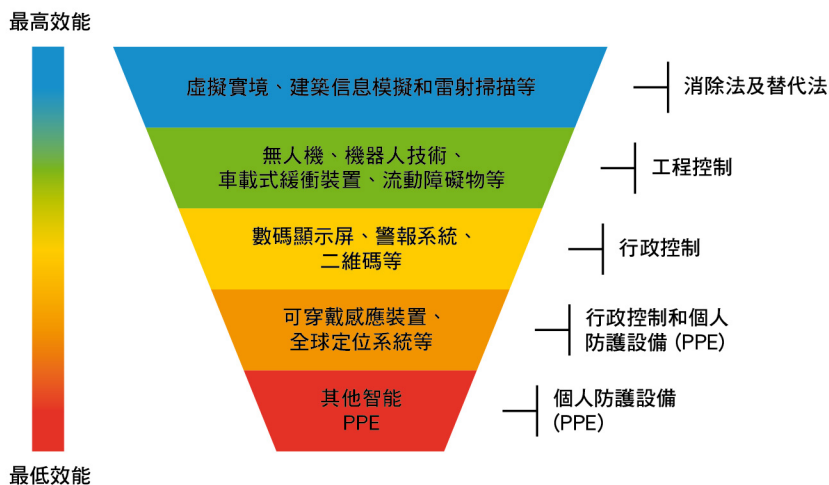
最高效能

虛擬實境、建築信息模擬和雷射掃描等

消除法及替代法

無人機、機器人技術、車載式緩衝裝置、流動障礙物等

工程控制

數碼顯示屏、警報系統、二維碼等

行政控制

可穿戴感應裝置、全球定位系統等

行政控制和個人防護設備 (PPE)

其他智能 PPE

個人防護設備 (PPE)

最低效能